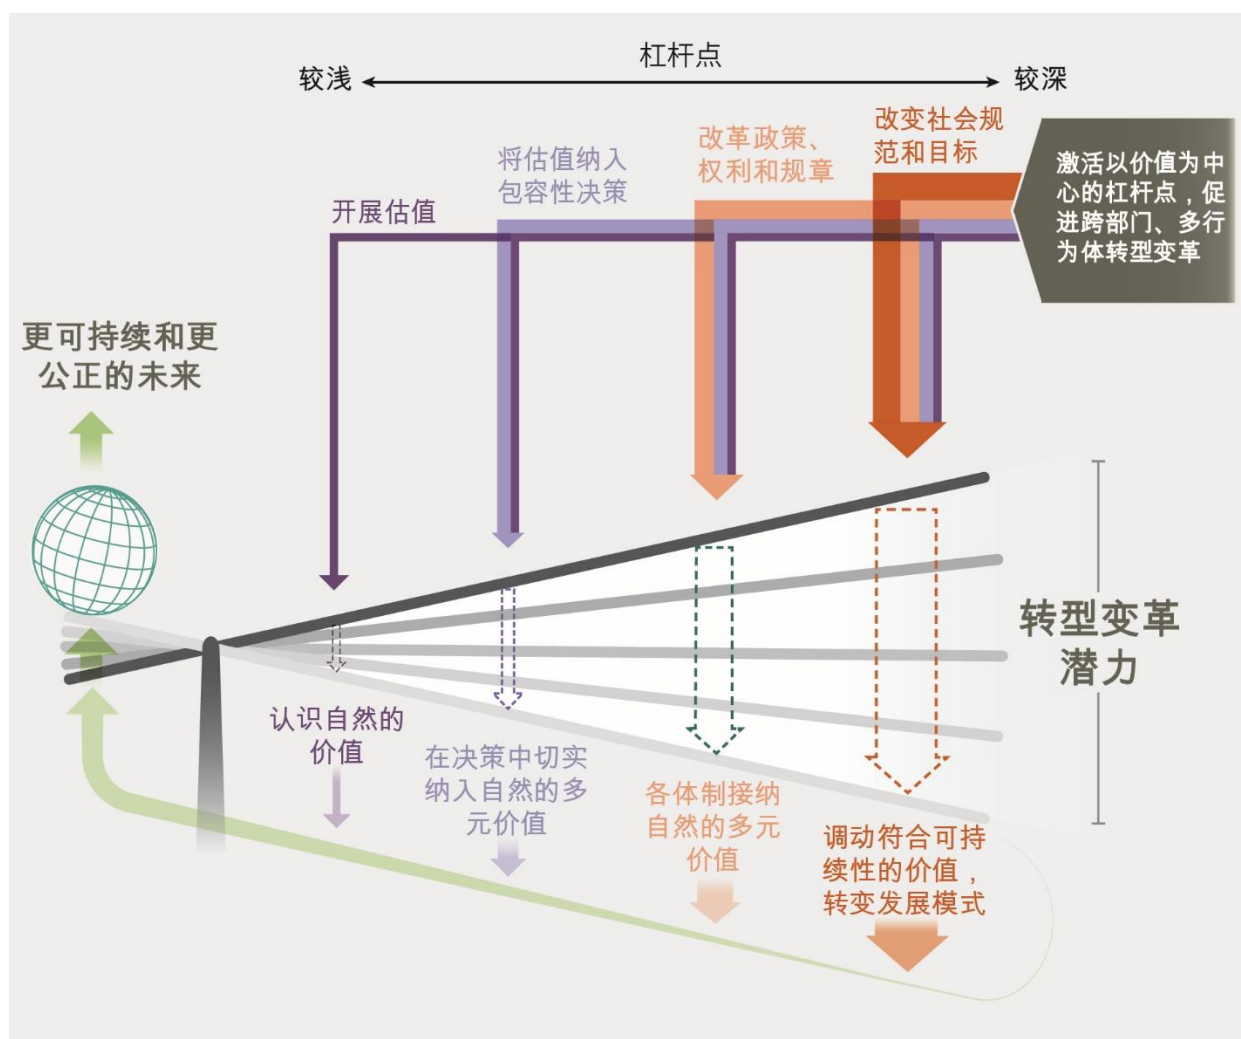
杠杆点

较浅

较深

开展估值

将估值纳入包容性决策

改革政策、权利和规章

改变社会规范和目标

激活以价值为中心的杠杆点，促进跨部门、多行为体转型变革

更可持续和更公正的未来

转型变革潜力

认识自然的价值

在决策中切实纳入自然的多元价值

各体制接纳自然的多元价值

调动符合可持续性的价值，转变发展模式